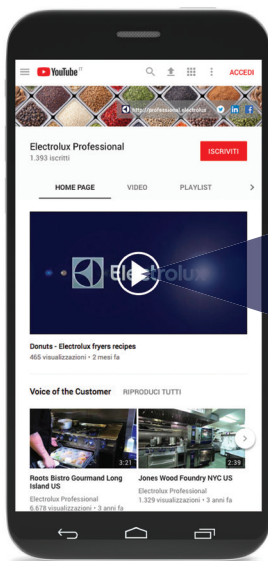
YouTube IT

ACCEDI

http://professional.electrolux

Electrolux Professional
1.393 iscritti

ISCRIVITI

HOME PAGE
VIDEO
PLAYLIST

Electrolux

Donuts - Electrolux fryers recipes
465 visualizzazioni • 2 mesi fa

Voice of the Customer
RIPRODUCI TUTTI

3:21
Roots Bistro Gourmand Long Island US
Electrolux Professional
6.678 visualizzazioni • 3 anni fa

2:39
Jones Wood Foundry NYC US
Electrolux Professional
1.329 visualizzazioni • 3 anni fa